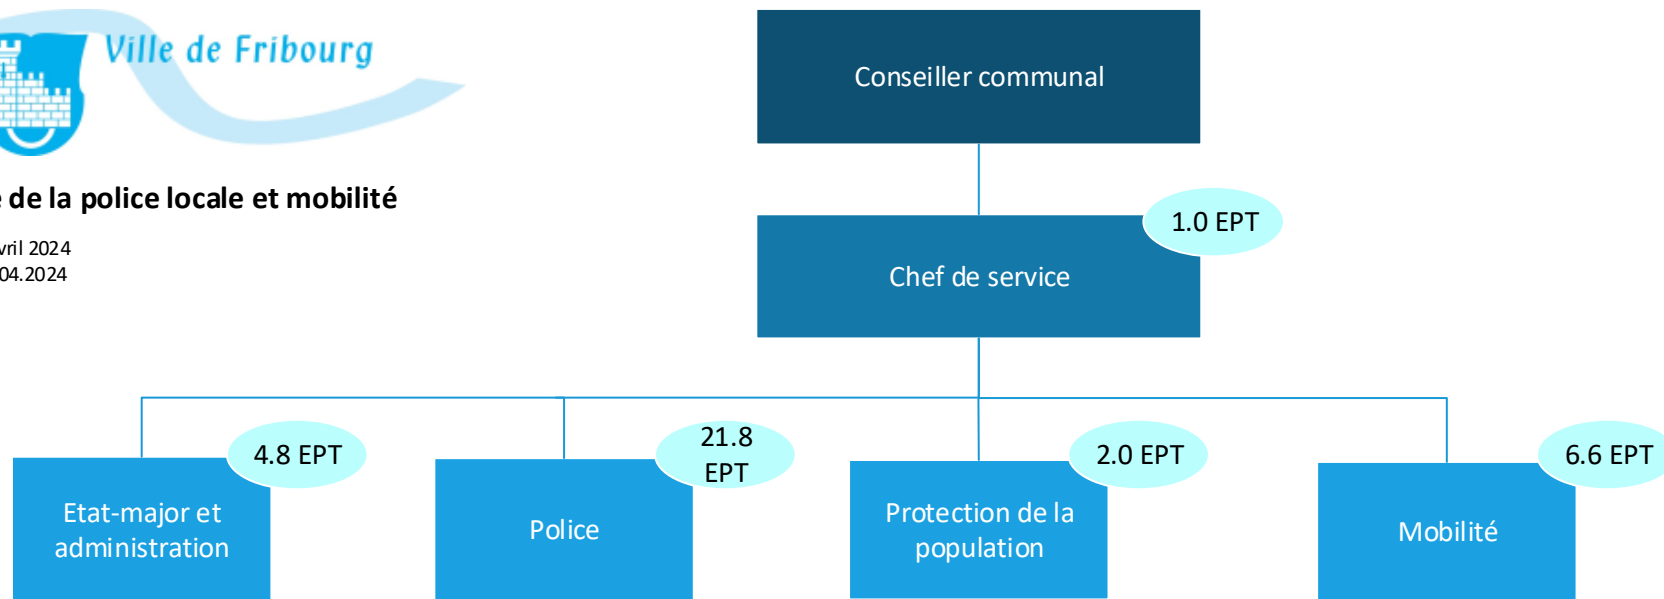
Ville de Fribourg

e de la police locale et mobilité

vril 2024
04.2024

Conseiller communal

Chef de service

1.0 EPT

4.8 EPT

Etat-major et administration

21.8 EPT

Police

2.0 EPT

Protection de la population

6.6 EPT

Mobilité